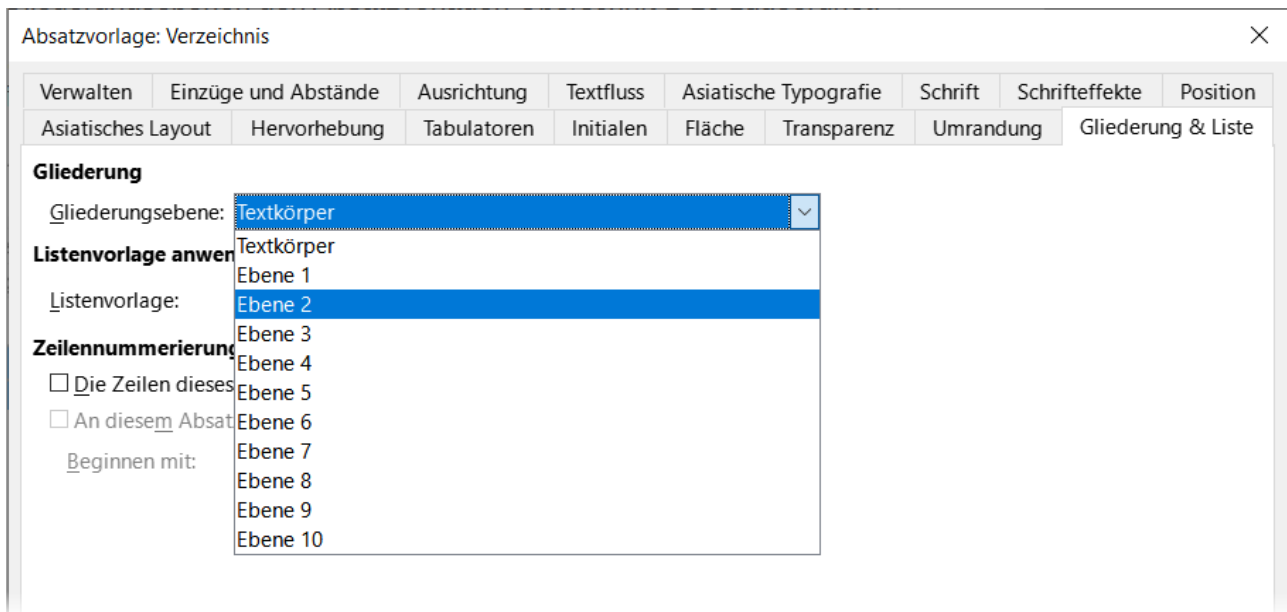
Absatzvorlage: Verzeichnis

×

Verwalten | Einzüge und Abstände | Ausrichtung | Textfluss | Asiatische Typografie | Schrift | Schrifteffekte | Position

Asiatisches Layout | Hervorhebung | Tabulatoren | Initialen | Fläche | Transparenz | Umrandung | Gliederung & Liste

Gliederung

Gliederungsebene: Textkörper

Textkörper
Ebene 1
Ebene 2
Ebene 3
Ebene 4
Ebene 5
Ebene 6
Ebene 7
Ebene 8
Ebene 9
Ebene 10

Listenvorlage anwen

Listenvorlage:

Zeilennummerierung

Die Zeilen dieses

An diesem Absat

Beginnen mit: